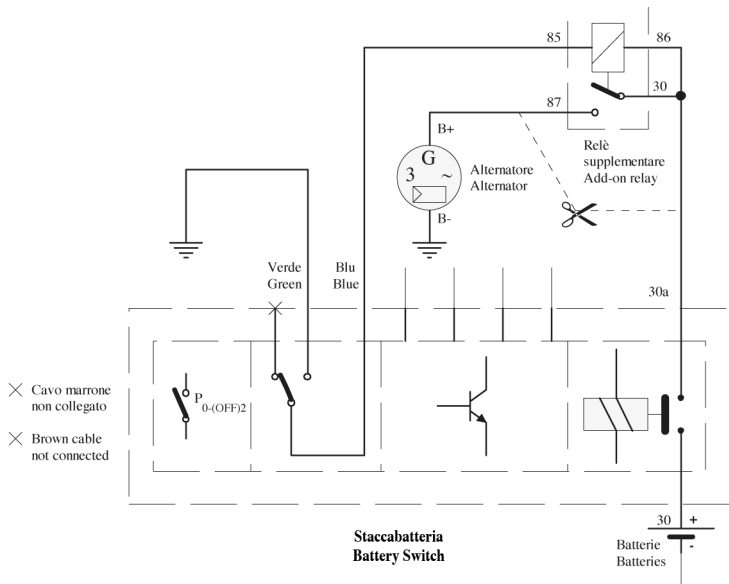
85
86
30
87
B+
G
3
~
B-
Alternatore
Alternator
Relè
supplementare
Add-on relay
Verde
Green
Blu
Blue
30a
$\times$ Cavo marrone non collegato
$\times$ Brown cable not connected
$P_{0\text{-(OFF)}2}$
30
+
-
Batterie
Batteries
Staccabatteria
Battery Switch